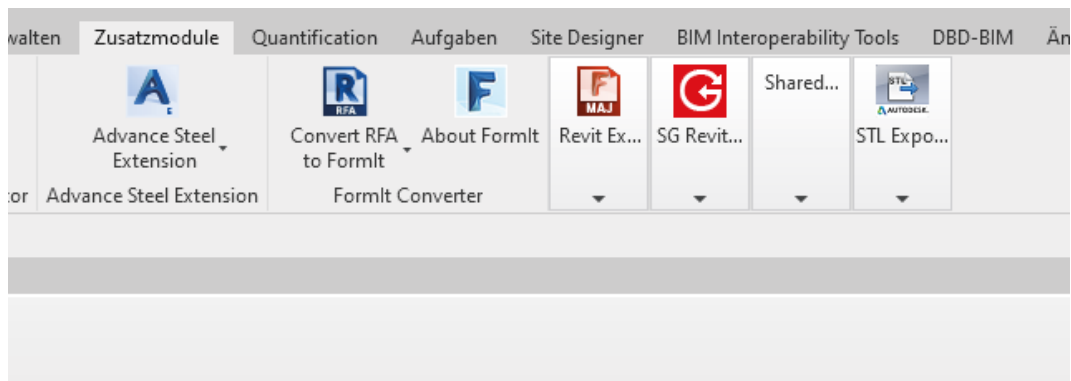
walten Zusatzmodule Quantification Aufgaben Site Designer BIM Interoperability Tools DBD-BIM Än

Advance Steel Extension

Convert RFA to FormIt

About FormIt

Revit Ex...

SG Revit...

Shared...

STL Expo...

tor Advance Steel Extension FormIt Converter

RFA

MAJ

STL

AUTODESK